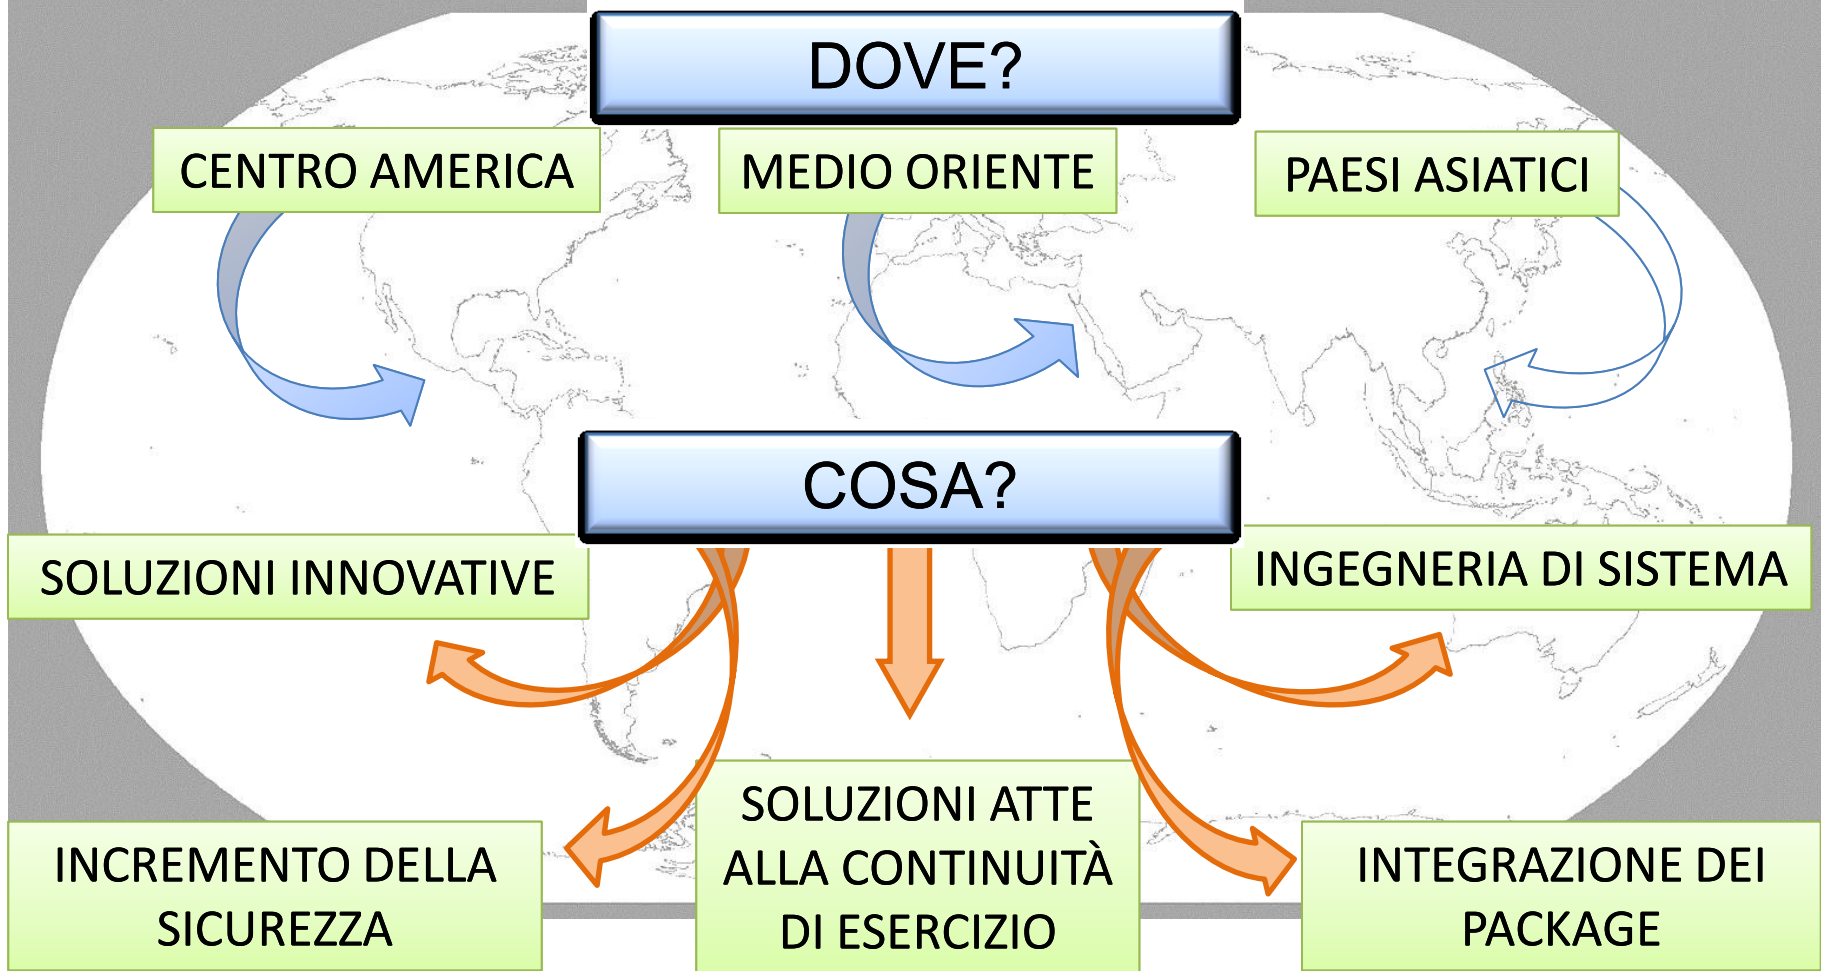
DOVE?

CENTRO AMERICA

MEDIO ORIENTE

PAESI ASIATICI

COSA?

SOLUZIONI INNOVATIVE

INGEGNERIA DI SISTEMA

INCREMENTO DELLA SICUREZZA

SOLUZIONI ATTE ALLA CONTINUITÀ DI ESERCIZIO

INTEGRAZIONE DEI PACKAGE